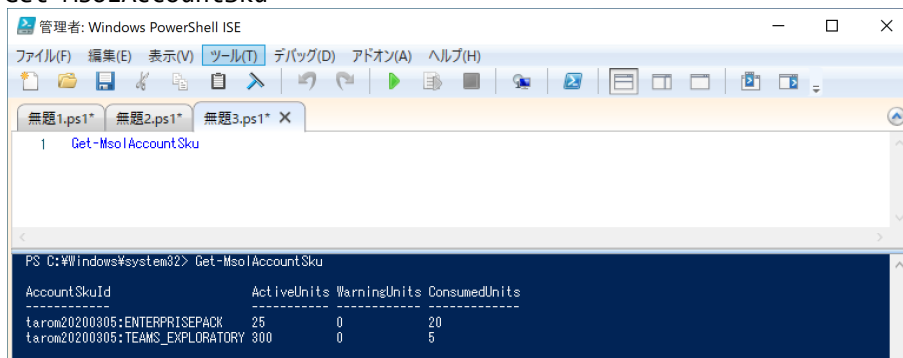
Get-MsolAccountSku

管理者: Windows PowerShell ISE

ファイル(F) 編集(E) 表示(V) ツール(T) デバッグ(D) アドオン(A) ヘルプ(H)

無題1.ps1* 無題2.ps1* 無題3.ps1* ×

1 Get-MsolAccountSku

PS C:¥Windows¥system32> Get-MsolAccountSku

| AccountSkuId | ActiveUnits | WarningUnits | ConsumedUnits |
|---|---|---|---|
| tarom20200305:ENTERPRISEPACK | 25 | 0 | 20 |
| tarom20200305:TEAMS_EXPLORATORY | 300 | 0 | 5 |